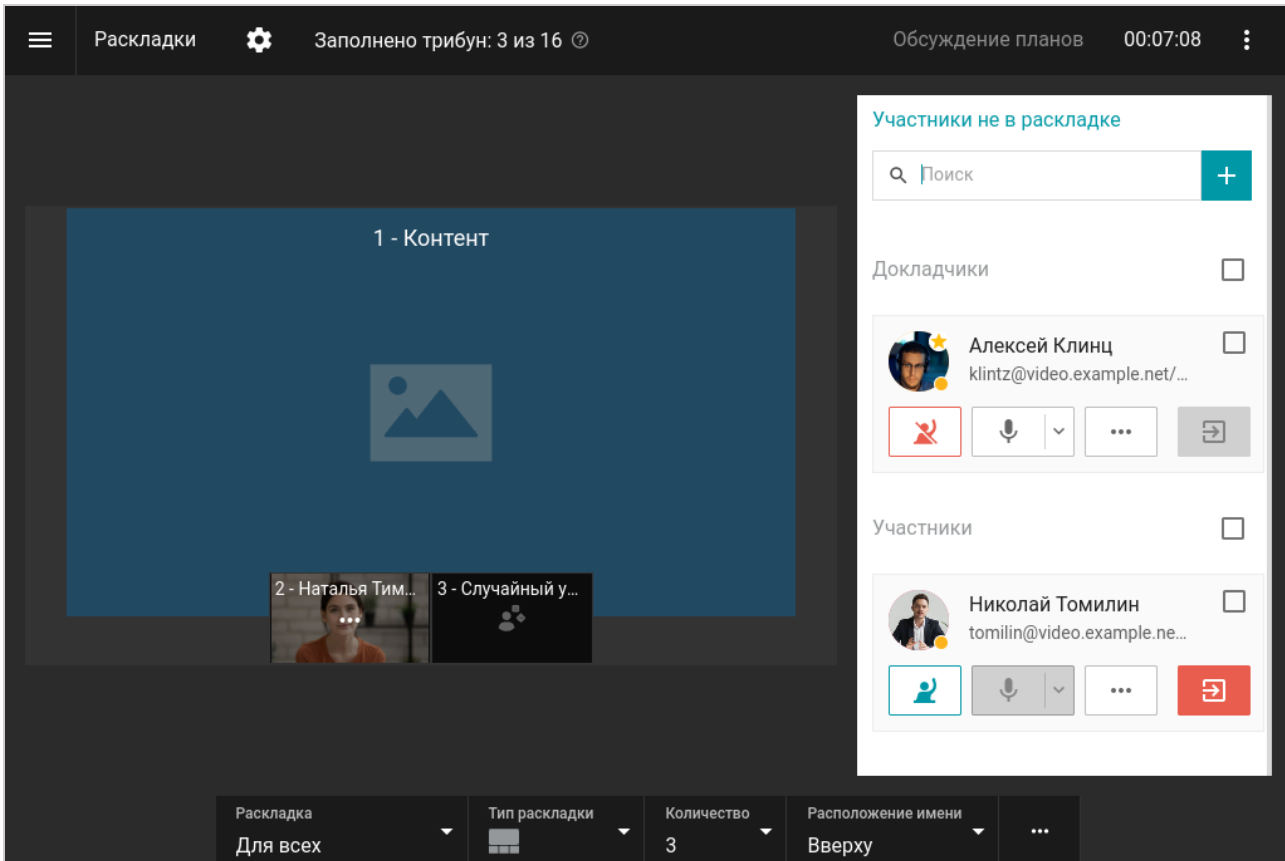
Раскладки
Заполнено трибун: 3 из 16
Обсуждение планов
00:07:08

1 - Контент
2 - Наталья Тим...
3 - Случайный у...

Участники не в раскладке
Поиск
+
Докладчики
Алексей Клинц
klintz@video.example.net/...
Участники
Николай Томилин
tomilin@video.example.ne...

Раскладка
Для всех
Тип раскладки
Количество
3
Расположение имени
Вверху